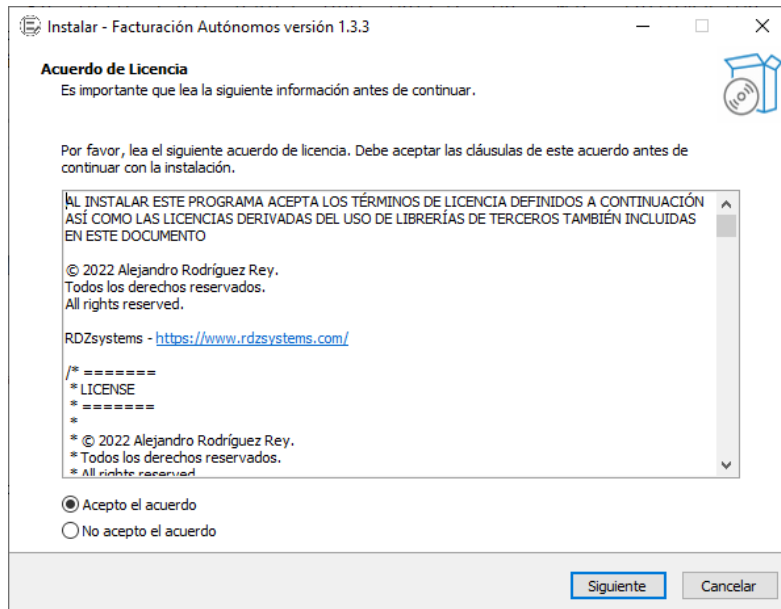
Instalar - Facturación Autónomos versión 1.3.3

Acuerdo de Licencia
Es importante que lea la siguiente información antes de continuar.

Por favor, lea el siguiente acuerdo de licencia. Debe aceptar las cláusulas de este acuerdo antes de continuar con la instalación.

AL INSTALAR ESTE PROGRAMA ACEPTA LOS TÉRMINOS DE LICENCIA DEFINIDOS A CONTINUACIÓN ASÍ COMO LAS LICENCIAS DERIVADAS DEL USO DE LIBRERÍAS DE TERCEROS TAMBIÉN INCLUIDAS EN ESTE DOCUMENTO

© 2022 Alejandro Rodríguez Rey.
Todos los derechos reservados.
All rights reserved.

RDZsystems - https://www.rdzsystems.com/

/* =======
 * LICENSE
 * =======
 *
 * © 2022 Alejandro Rodríguez Rey.
 * Todos los derechos reservados.
 * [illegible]

Acepto el acuerdo
No acepto el acuerdo

Siguiente
Cancelar